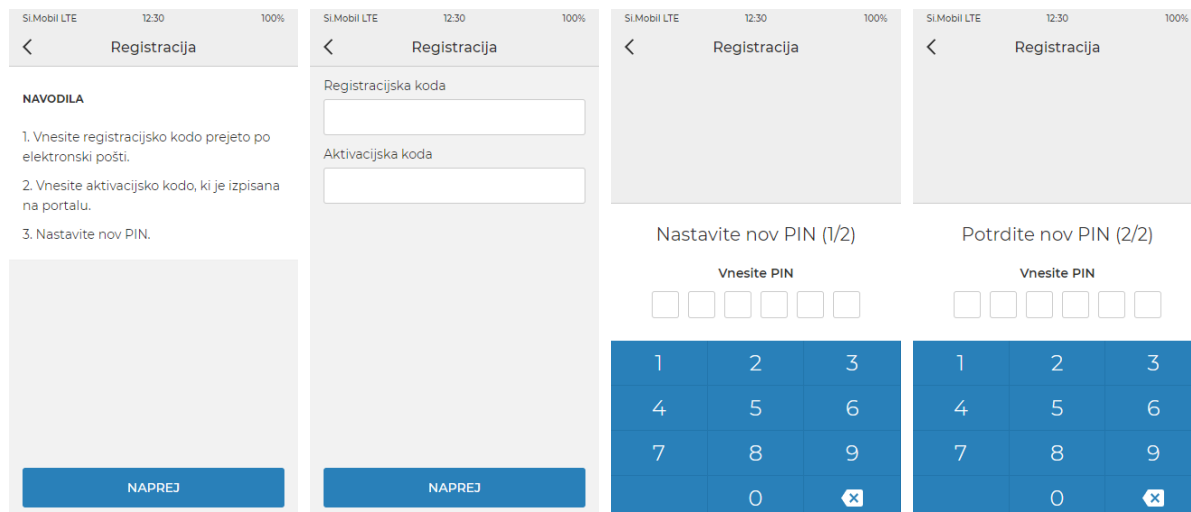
Si.Mobil LTE 12:30 100%

Registracija

NAVODILA

1. Vnesite registracijsko kodo prejeto po elektronski pošti.

2. Vnesite aktivacijsko kodo, ki je izpisana na portalu.

3. Nastavite nov PIN.

NAPREJ

Si.Mobil LTE 12:30 100%

Registracija

Registracijska koda

Aktivacijska koda

NAPREJ

Si.Mobil LTE 12:30 100%

Registracija

Nastavite nov PIN (1/2)

Vnesite PIN

1 2 3
4 5 6
7 8 9
0

Si.Mobil LTE 12:30 100%

Registracija

Potrdite nov PIN (2/2)

Vnesite PIN

1 2 3
4 5 6
7 8 9
0